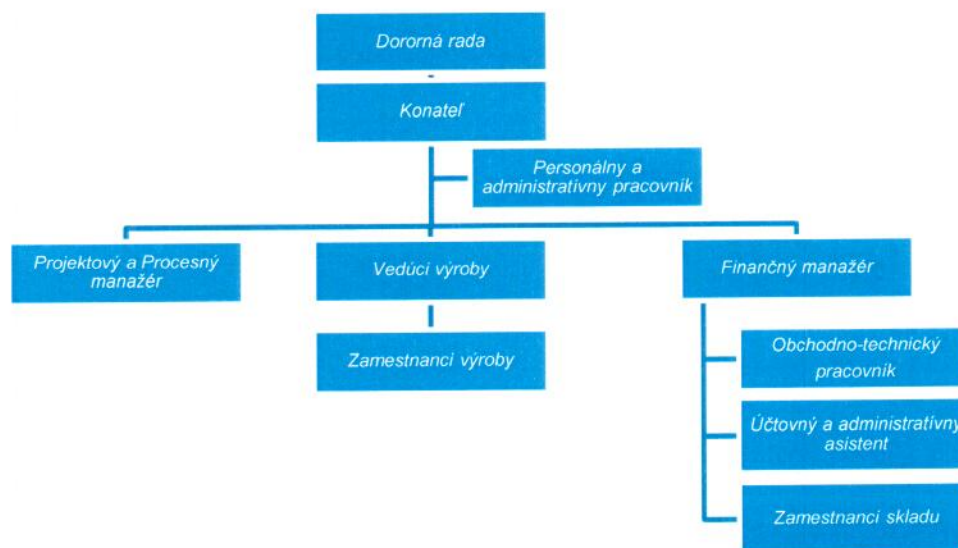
Dororná rada

Konateľ

Personálny a administratívny pracovník

Projektový a Procesný manažér

Vedúci výroby

Finančný manažér

Zamestnanci výroby

Obchodno-technický pracovník

Účtovný a administratívny asistent

Zamestnanci skladu